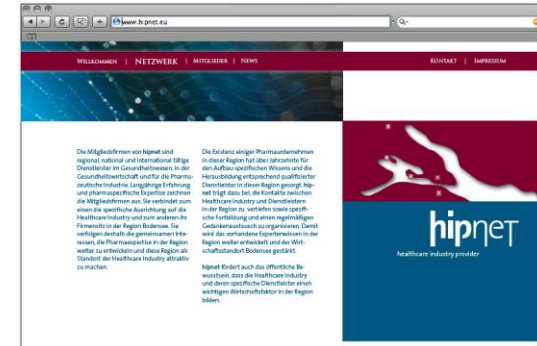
www.hipnet.eu

Willkommen | Netzwerk | Mitglieder | News

Kontakt | Impressum

Die Mitgliedsfirmen von hipnet sind regional, national und international tätige Dienstleister im Gesundheitswesen, in der Gesundheitswirtschaft und für die Pharmazeutische Industrie. Langjährige Erfahrung und pharmaspezifische Expertise zeichnen die Mitgliedsfirmen aus. Sie verbindet zum einen die spezifische Ausrichtung auf die Healthcare Industry und zum anderen ihr Firmensitz in der Region Bodensee. Sie verfolgen deshalb die gemeinsamen Interessen, die Pharmaexpertise in der Region weiter zu entwickeln und diese Region als Standort der Healthcare Industry attraktiv zu machen.

Die Existenz einiger Pharmaunternehmen in dieser Region hat über Jahrzehnte für den Aufbau spezifischen Wissens und die Herausbildung entsprechend qualifizierter Dienstleister in dieser Region gesorgt. hipnet trägt dazu bei, die Kontakte zwischen Healthcare Industry und Dienstleistern in der Region zu vertiefen sowie spezifische Fortbildung und einen regelmäßigen Gedankenaustausch zu organisieren. Damit wird das vorhandene Expertenwissen in der Region weiter entwickelt und der Wirtschaftsstandort Bodensee gestärkt.

hipnet fördert auch das öffentliche Bewusstsein, dass die Healthcare Industry und deren spezifische Dienstleister einen wichtigen Wirtschaftsfaktor in der Region bilden.

hipnet
healthcare industry provider